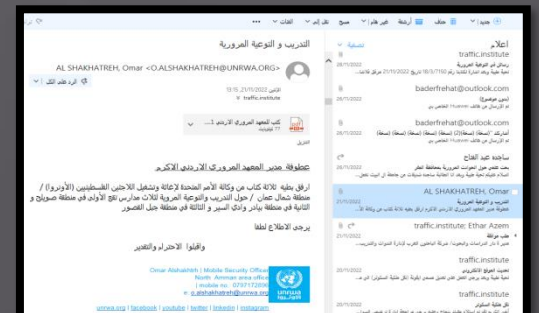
جديد | حذف | أرشفة | نقل إلى | مسح | غير مقروء | إلغاء | ...

إعلام
تصفية

traffic.institute
رسالة إلى التوعية المرورية
28/11/2022

baderfrehat@outlook.com
(بدون موضوع)
28/11/2022

baderfrehat@outlook.com
28/11/2022

ساجدة عبد الفتاح
28/11/2022

AL SHAKHATREH, Omar
التدريب و التوعية المرورية
28/11/2022

traffic.institute; Ethar Azem
28/11/2022

traffic.institute
28/11/2022

traffic.institute
تحديث الموقع الالكتروني
28/11/2022

traffic.institute
28/11/2022

التدريب و التوعية المرورية

AL SHAKHATREH, Omar <O.ALSHAKHATREH@UNRWA.ORG>
الرد على الكل
الإثنين 28/11/2022 12:15
traffic.institute

كتاب المعهد المروري الاردني ...

عطوفة مدير المعهد المروري الاردني الاكرم

ارفق بطيه ثلاثة كتاب من وكالة الأمم المتحدة لإغاثة وتشغيل اللاجئين الفلسطينيين (الأونروا) / منطقة شمال عمان / حول التدريب والتوعية المرورية لثلاث مدارس تابع الأولى في منطقة صويلح و الثانية في منطقة بيادر وادي السير و الثالثة في منطقة جبل القصور

يرجى الاطلاع لطفا

وتقبلوا الاحترام والتقدير

Omar Alshakhtreh | Mobile Security Officer
North Amman area office
mobile no: 0797172690
o.alshakhatreh@unrwa.org

unrwa.org | facebook | youtube | twitter | linkedin | instagram